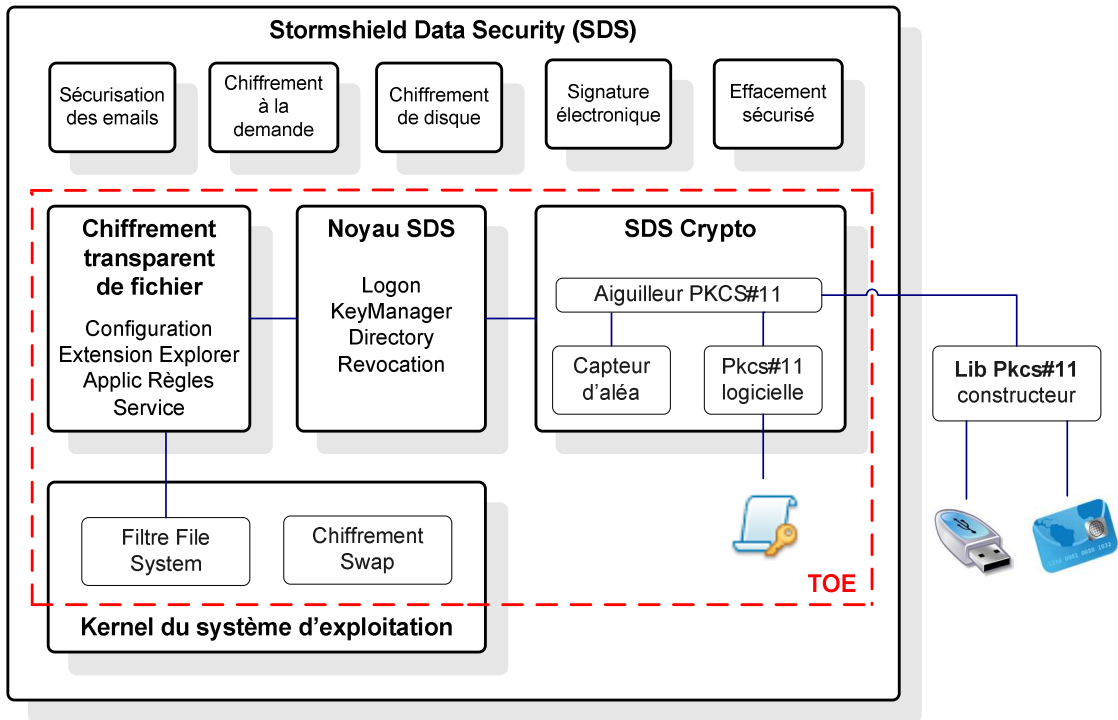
Stormshield Data Security (SDS)

Sécurisation des emails

Chiffrement à la demande

Chiffrement de disque

Signature électronique

Effacement sécurisé

Chiffrement transparent de fichier

Configuration
Extension Explorer
Applic Règles
Service

Noyau SDS

Logon
KeyManager
Directory
Revocation

SDS Crypto

Aiguilleur PKCS#11

Capteur d'aléa

Pkcs#11 logicielle

Lib Pkcs#11 constructeur

Filtre File System

Chiffrement Swap

TOE

Kernel du système d'exploitation